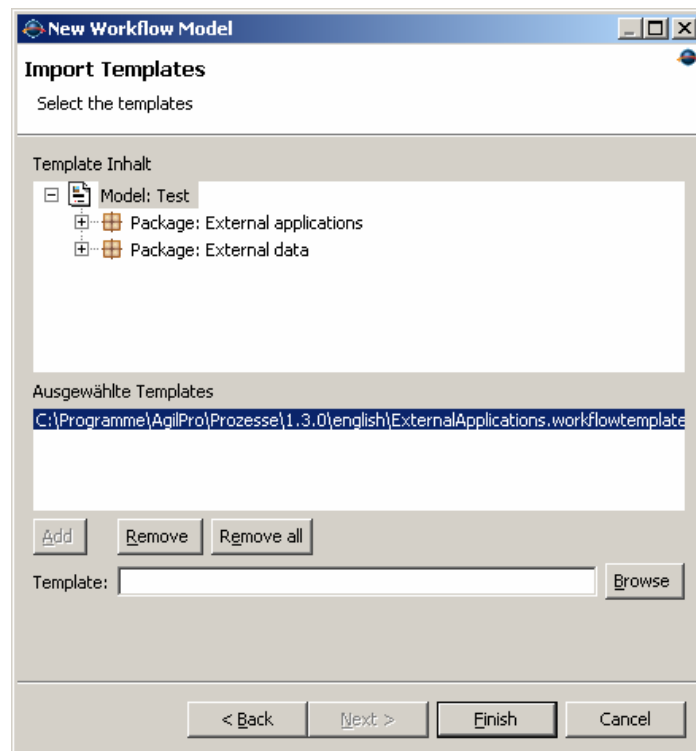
New Workflow Model

Import Templates

Select the templates

Template Inhalt

Model: Test

Package: External applications

Package: External data

Ausgewählte Templates

C:\Programme\AgilPro\Prozesse\1.3.0\english\ExternalApplications.workflowtemplate

Add Remove Remove all

Template: Browse

< Back Next > Finish Cancel